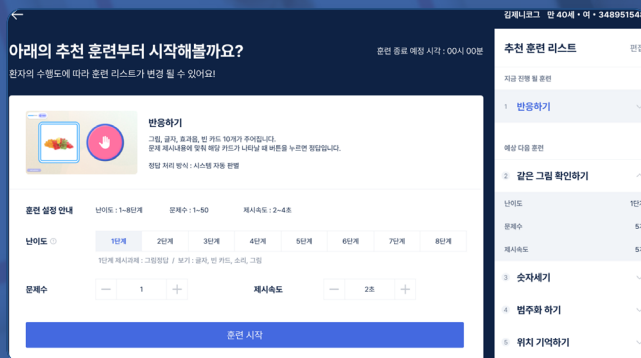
김제니코그 만 40세 • 여 • 34895154

아래의 추천 훈련부터 시작해볼까요?

훈련 종료 예정 시각 : 00시 00분

환자의 수행도에 따라 훈련 리스트가 변경 될 수 있어요!

반응하기

그림, 글자, 효과음, 빈 카드 10개가 주어집니다. 문제 제시내용에 맞춰 해당 카드가 나타날 때 버튼을 누르면 정답입니다.

정답 처리 방식 : 시스템 자동 판별

훈련 설정 안내 난이도 : 1~8단계 문제수 : 1~50 제시속도 : 2~4초

난이도

| 1단계 | 2단계 | 3단계 | 4단계 | 5단계 | 6단계 | 7단계 | 8단계 |
|---|---|---|---|---|---|---|---|

1단계 제시과제 : 그림정답 / 보기 : 글자, 빈 카드, 소리, 그림

문제수 — 1 +

제시속도 — 2초 +

훈련 시작

추천 훈련 리스트

편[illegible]

지금 진행 할 훈련

1 반응하기

예상 다음 훈련

2 같은 그림 확인하기

난이도 1단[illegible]

문제수 5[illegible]

제시속도 5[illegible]

3 숫자세기

4 범주화 하기

5 위치 기억하기